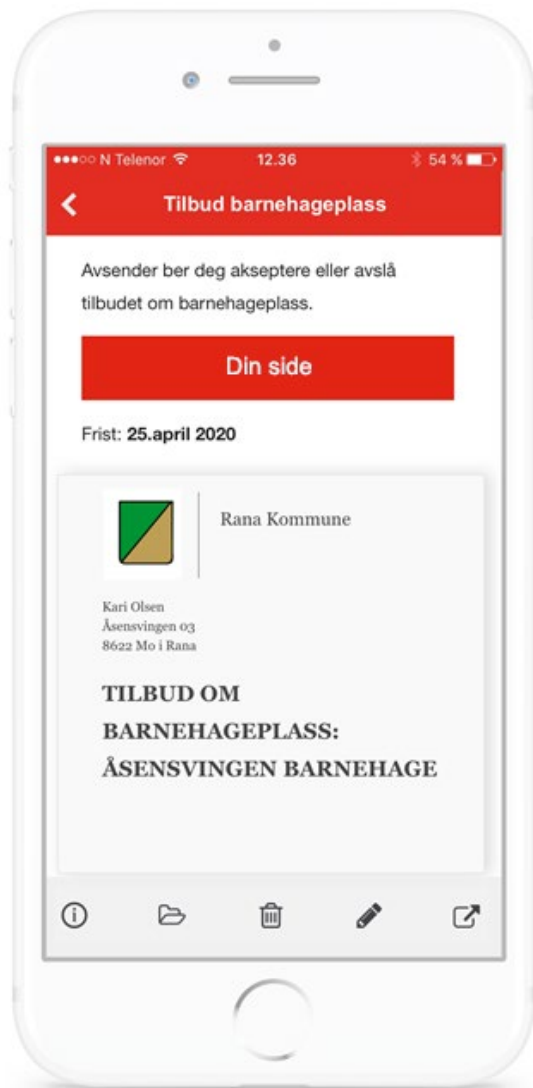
●●●○○ N Telenor 12.36 54 %

Tilbud barnehageplass

Avsender ber deg akseptere eller avslå tilbudet om barnehageplass.

Din side

Frist: 25.april 2020

Rana Kommune

Kari Olsen
Åsensvingen 03
8622 Mo i Rana

TILBUD OM BARNEHAGEPLASS: ÅSENSVINGEN BARNEHAGE